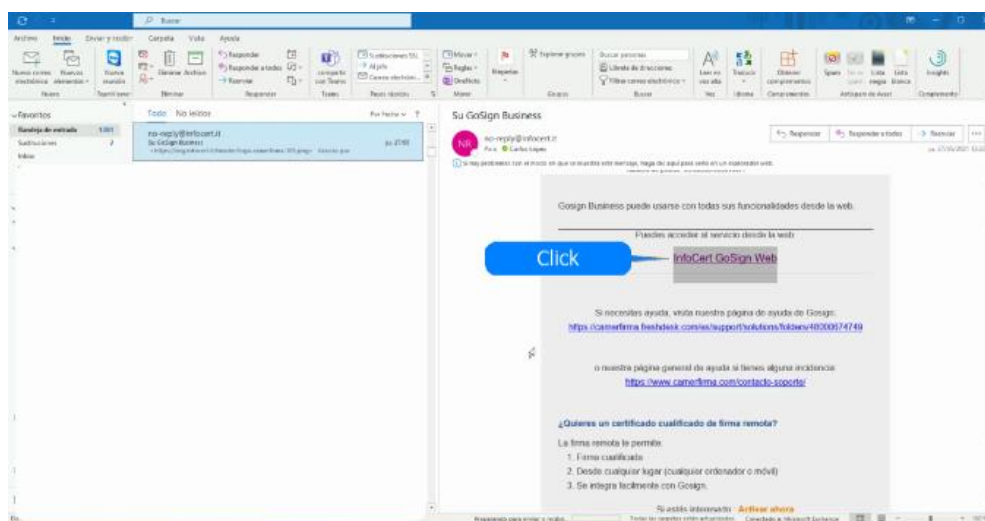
Buscar

Archivo Inicio Enviar y recibir Carpeta Vista Ayuda

Nuevo correo electrónico Nuevos elementos Nuevo Eliminar Archivar Responder Responder a todos Reenviar Compartir con Teams Mover Reglas OneNote Buscar personas Libreta de direcciones Filtrar correo electrónico Leer en voz alta Traducir Obtener complementos Insights

Favoritos
Bandeja de entrada
Suscripciones
Inbox

Todo No leídos Por Fecha

no-reply@infocert.it
Su GoSign Business

Su GoSign Business

no-reply@infocert.it
Para Carlos Lopez

Responder Responder a todos Reenviar

Gosign Business puede usarse con todas sus funcionalidades desde la web.

Puedes acceder al servicio desde la web:

Click

InfoCert GoSign Web

Si necesitas ayuda, visita nuestra página de ayuda de Gosign:
https://camerfirma.freshdesk.com/es/support/solutions/folders/48000674749

o nuestra página general de ayuda si tienes alguna incidencia:
https://www.camerfirma.com/contacto-soporte/

¿Quieres un certificado cualificado de firma remota?

La firma remota te permite:
1. Firma cualificada
2. Desde cualquier lugar (cualquier ordenador o móvil)
3. Se integra fácilmente con Gosign.

Si estás interesado: Activar ahora